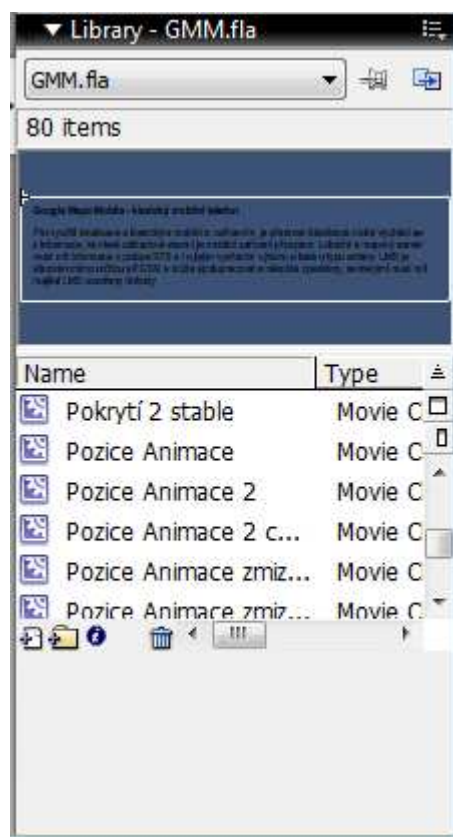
▼ Library - GMM.fla

GMM.fla

80 items

Google Maps Mobile - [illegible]

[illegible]

| Name | Type |
|---|---|
| Pokrytí 2 stable | Movie C |
| Pozice Animace | Movie C |
| Pozice Animace 2 | Movie C |
| Pozice Animace 2 c... | Movie C |
| Pozice Animace zmiz... | Movie C |
| Pozice Animace zmiz... | Movie C |

III